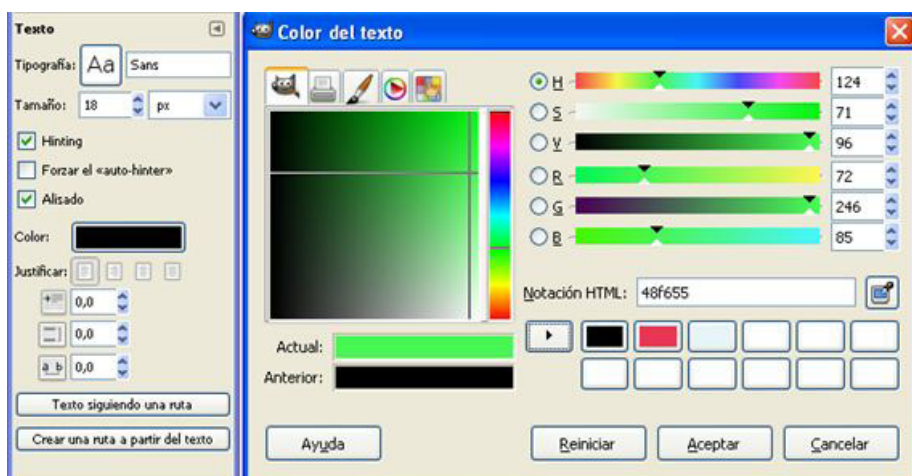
Texto

Tipografía: Aa Sans

Tamaño: 18 px

Hinting

Forzar el «auto-hinter»

Alisado

Color:

Justificar:

0,0

0,0

a b 0,0

Texto siguiendo una ruta

Crear una ruta a partir del texto

Color del texto

H 124

S 71

V 96

R 72

G 246

B 85

Notación HTML: 48f655

Actual:

Anterior:

Ayuda

Reiniciar

Aceptar

Cancelar